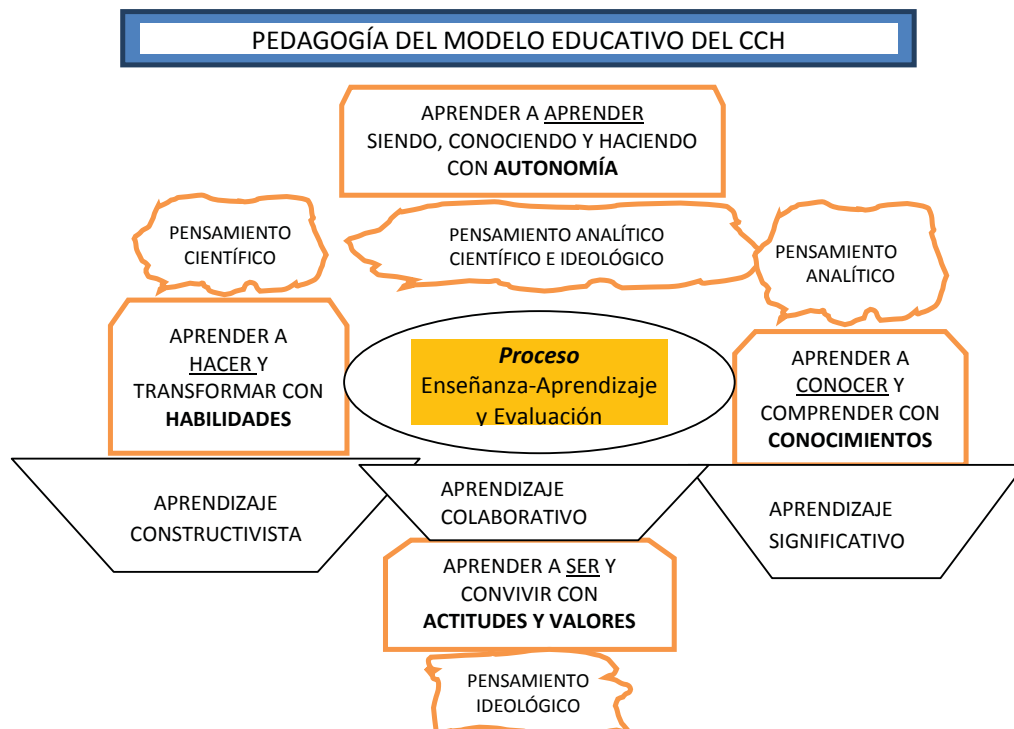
PEDAGOGÍA DEL MODELO EDUCATIVO DEL CCH

APRENDER A APRENDER SIENDO, CONOCIENDO Y HACIENDO CON **AUTONOMÍA**

PENSAMIENTO CIENTÍFICO

PENSAMIENTO ANALÍTICO CIENTÍFICO E IDEOLÓGICO

PENSAMIENTO ANALÍTICO

APRENDER A HACER Y TRANSFORMAR CON **HABILIDADES**

***Proceso*** Enseñanza-Aprendizaje y Evaluación

APRENDER A CONOCER Y COMPRENDER CON **CONOCIMIENTOS**

APRENDIZAJE CONSTRUCTIVISTA

APRENDIZAJE COLABORATIVO

APRENDIZAJE SIGNIFICATIVO

APRENDER A SER Y CONVIVIR CON **ACTITUDES Y VALORES**

PENSAMIENTO IDEOLÓGICO